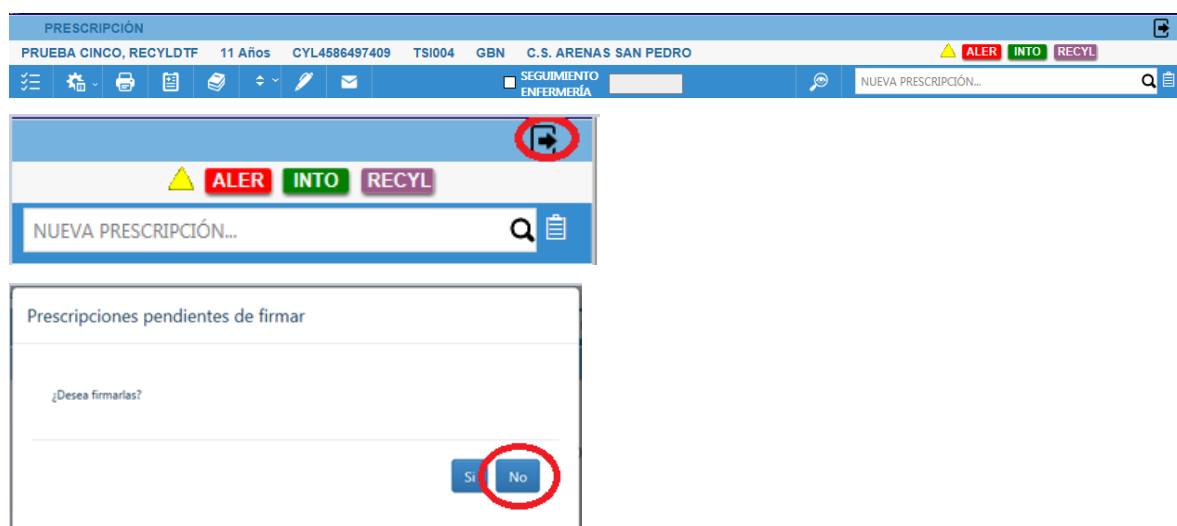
PRESCRIPCIÓN

PRUEBA CINCO, RECYLDTF 11 Años CYL4586497409 TSI004 GBN C.S. ARENAS SAN PEDRO

ALER INTO RECYL

SEGUIMIENTO ENFERMERÍA

NUEVA PRESCRIPCIÓN...

ALER INTO RECYL

NUEVA PRESCRIPCIÓN...

Prescripciones pendientes de firmar

¿Desea firmarlas?

Si No